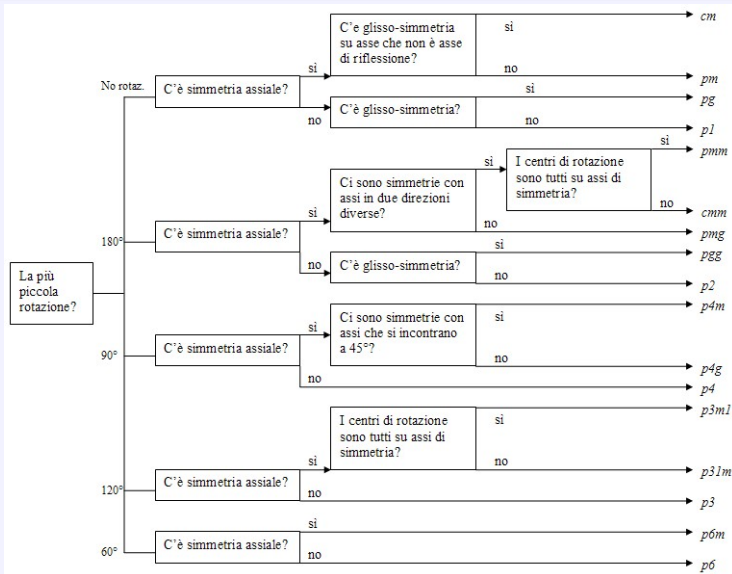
La più piccola rotazione?

No rotaz.
C'è simmetria assiale?
sì
C'e glisso-simmetria su asse che non è asse di riflessione?
sì
cm
no
pm
no
C'è glisso-simmetria?
sì
pg
no
p1

180°
C'è simmetria assiale?
sì
Ci sono simmetrie con assi in due direzioni diverse?
sì
I centri di rotazione sono tutti su assi di simmetria?
sì
pmm
no
cmm
no
pmg
no
C'è glisso-simmetria?
sì
pgg
no
p2

90°
C'è simmetria assiale?
sì
Ci sono simmetrie con assi che si incontrano a 45°?
sì
p4m
no
p4g
no
p4

120°
C'è simmetria assiale?
sì
I centri di rotazione sono tutti su assi di simmetria?
sì
p3m1
no
p31m
no
p3

60°
C'è simmetria assiale?
sì
p6m
no
p6